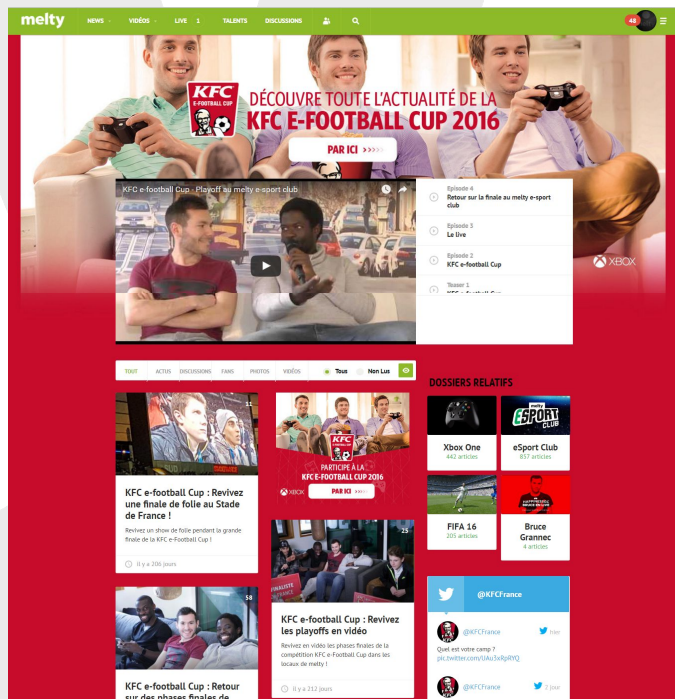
melty NEWS VIDÉOS LIVE 1 TALENTS DISCUSSIONS 48

KFC E-FOOTBALL CUP

DÉCOUVRE TOUTE L'ACTUALITÉ DE LA KFC E-FOOTBALL CUP 2016

PAR ICI >>>>

KFC e-football Cup : Playoff au melty e-sport club

Episode 4
Retour sur la finale au melty e-sport club

Episode 3
Le live

Episode 2
KFC e-football Cup

Teaser 1
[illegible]

XBOX

TOUT ACTUS DISCUSSIONS FANS PHOTOS VIDÉOS Tous Non Lus

DOSSIERS RELATIFS

11

KFC e-football Cup : Revivez une finale de folie au Stade de France !

Revivez un show de folie pendant la grande finale de la KFC e-Football Cup !

Il y a 206 jours

KFC E-FOOTBALL CUP

PARTICIPE À LA KFC E-FOOTBALL CUP 2016

XBOX PAR ICI >>>>

25

KFC e-football Cup : Revivez les playoffs en vidéo

Revivez en vidéo les phases finales de la compétition KFC e-Football Cup dans les locaux de melty !

Il y a 212 jours

58

KFC e-football Cup : Retour sur des phases finales de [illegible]

Xbox One
442 articles

melty ESPORT CLUB
eSport Club
857 articles

FIFA 16
205 articles

Bruce Grannec
4 articles

@KFCFrance

@KFCFrance 11an

Quel est votre camp ?
pic.twitter.com/UAu3xRpRYQ

@KFCFrance 2 jour